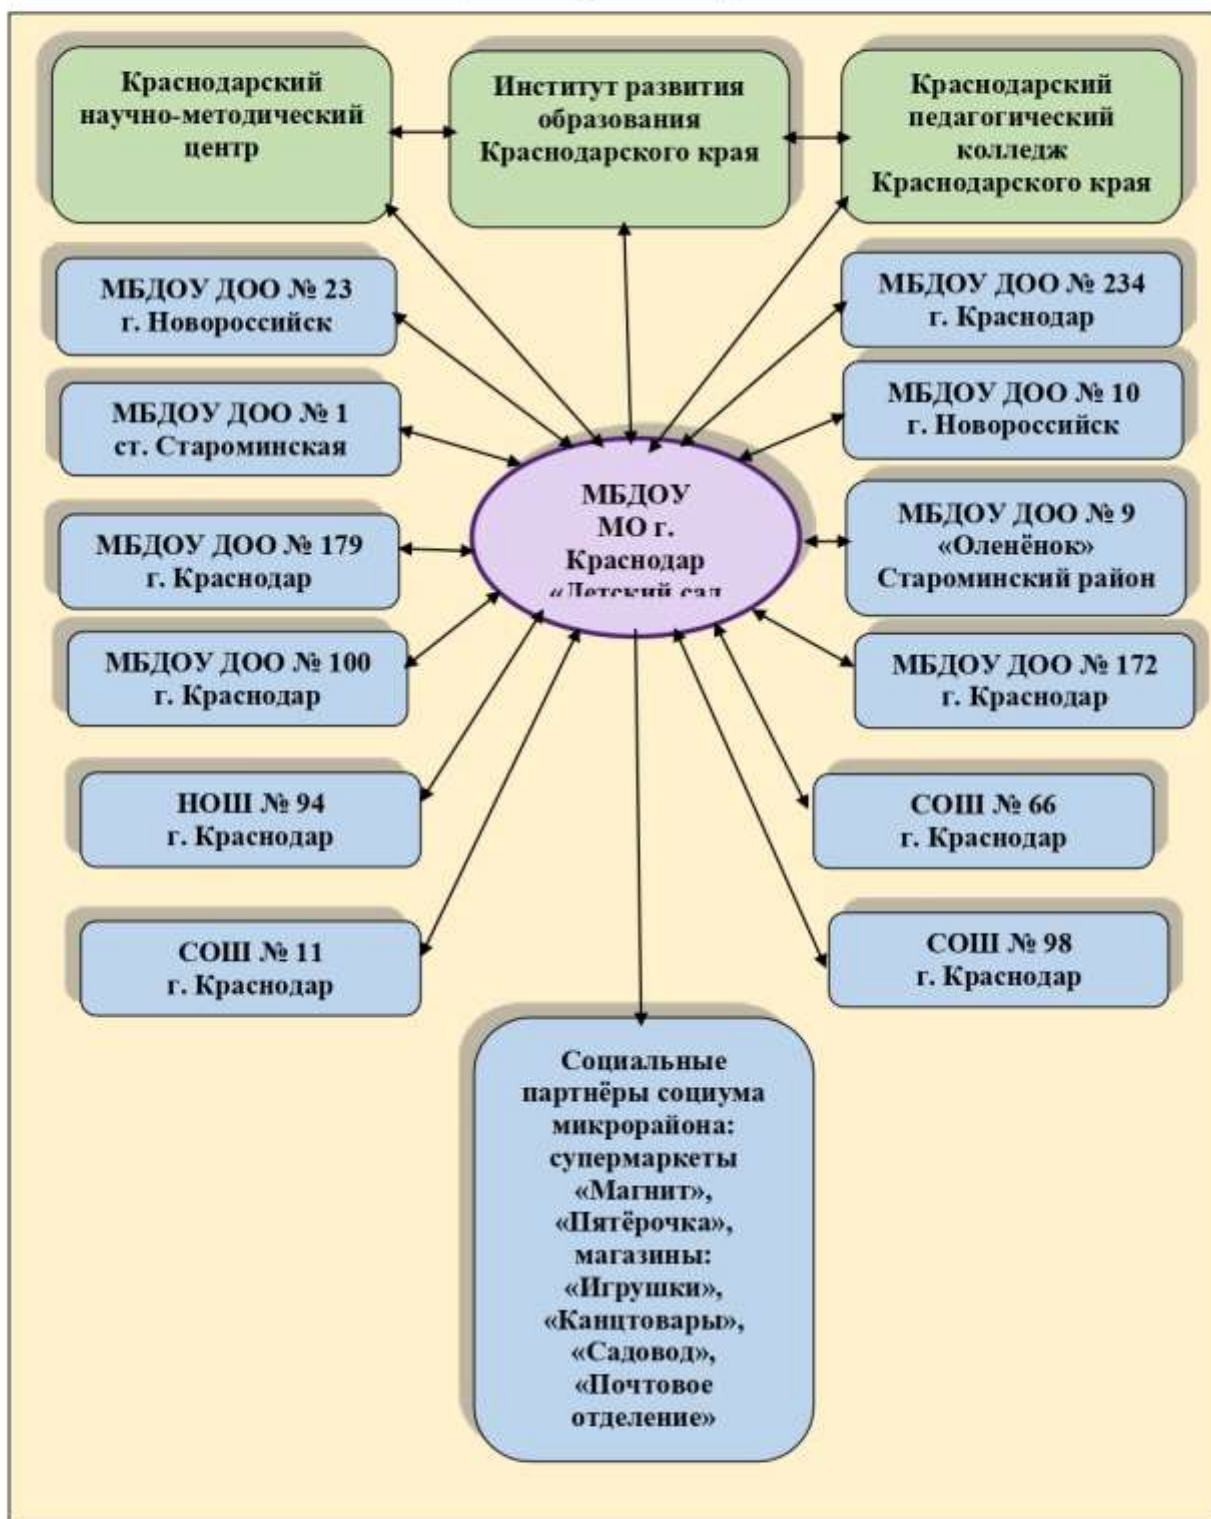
Краснодарский научно-методический центр

Институт развития образования Краснодарского края

Краснодарский педагогический колледж Краснодарского края

МБДОУ ДОО № 23 г. Новороссийск

МБДОУ ДОО № 234 г. Краснодар

МБДОУ ДОО № 1 ст. Староминская

МБДОУ ДОО № 10 г. Новороссийск

МБДОУ МО г. Краснодар «Детский сад

МБДОУ ДОО № 179 г. Краснодар

МБДОУ ДОО № 9 «Оленёнок» Староминский район

МБДОУ ДОО № 100 г. Краснодар

МБДОУ ДОО № 172 г. Краснодар

НОШ № 94 г. Краснодар

СОШ № 66 г. Краснодар

СОШ № 11 г. Краснодар

СОШ № 98 г. Краснодар

Социальные партнёры социума микрорайона: супермаркеты «Магнит», «Пятёрочка», магазины: «Игрушки», «Канцтовары», «Садовод», «Почтовое отделение»